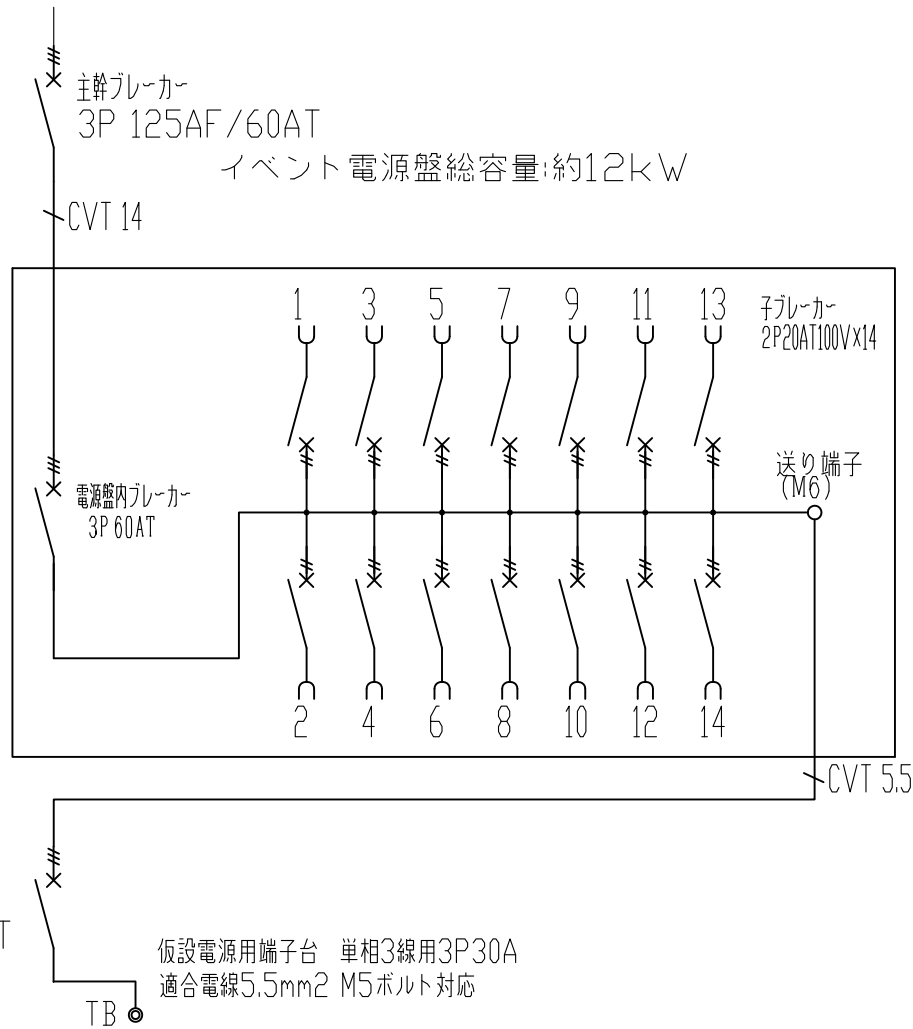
主幹ブレーカー
3P 125AF/60AT

イベント電源盤総容量:約12kW

CVT 14

1 3 5 7 9 11 13

子ブレーカー
2P20AT100V×14

送り端子
(M6)

電源盤内ブレーカー
3P 60AT

2 4 6 8 10 12 14

CVT 5.5

T

仮設電源用端子台 単相3線用3P30A
適合電線5.5mm2 M5ボルト対応

TB